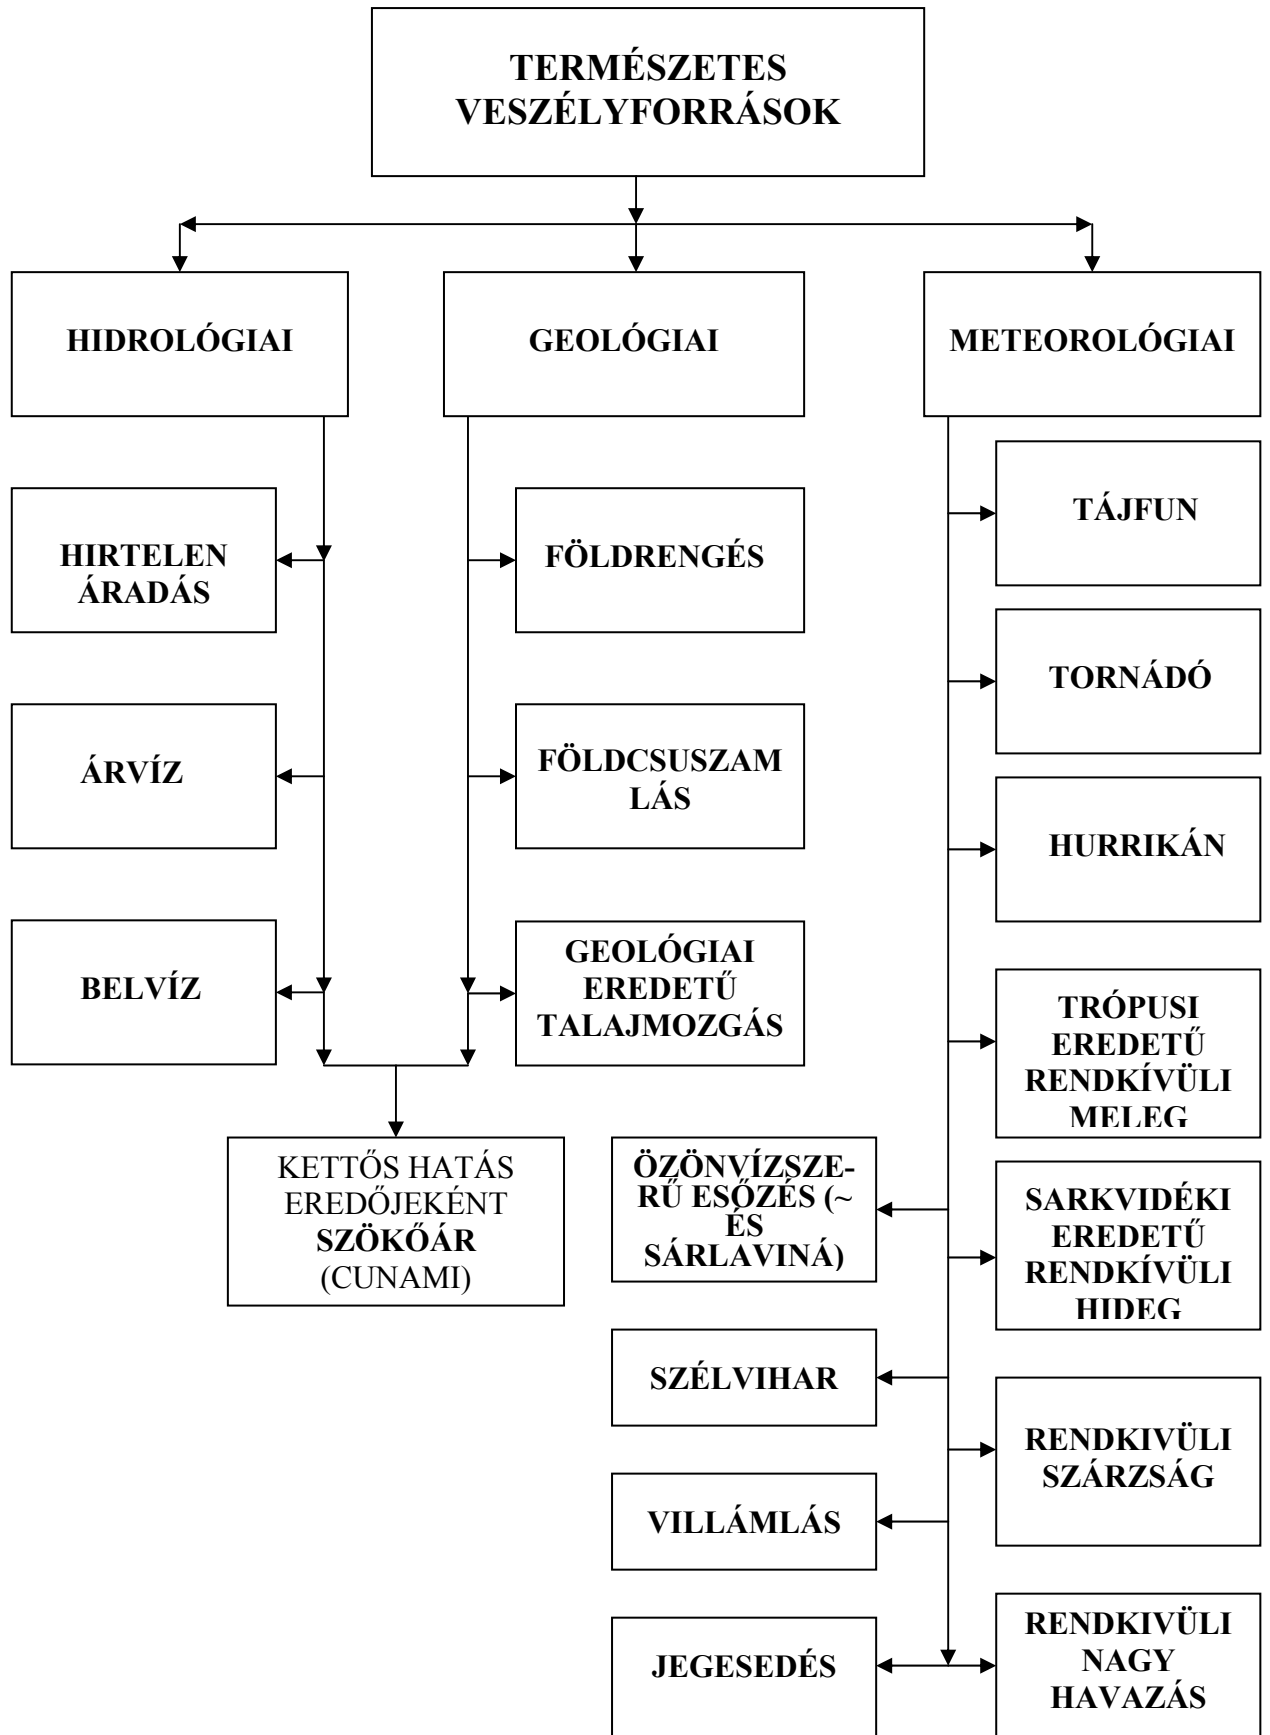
TERMÉSZETES VESZÉLYFORRÁSOK

HIDROLÓGIAI

GEOLÓGIAI

METEOROLÓGIAI

HIRTELEN ÁRADÁS

ÁRVÍZ

BELVÍZ

FÖLDRENGÉS

FÖLDCSUSZAM LÁS

GEOLÓGIAI EREDETŰ TALAJMOZGÁS

KETTŐS HATÁS EREDŐJEKÉNT SZÖKŐÁR (CUNAMI)

TÁJFUN

TORNÁDÓ

HURRIKÁN

TRÓPUSI EREDETŰ RENDKÍVÜLI MELEG

ÖZÖNVÍZSZERŰ ESŐZÉS (~ ÉS SÁRLAVINÁ)

SARKVIDÉKI EREDETŰ RENDKÍVÜLI HIDEG

SZÉLVIHAR

RENDKIVÜLI SZÁRZSÁG

VILLÁMLÁS

JEGESEDÉS

RENDKIVÜLI NAGY HAVAZÁS